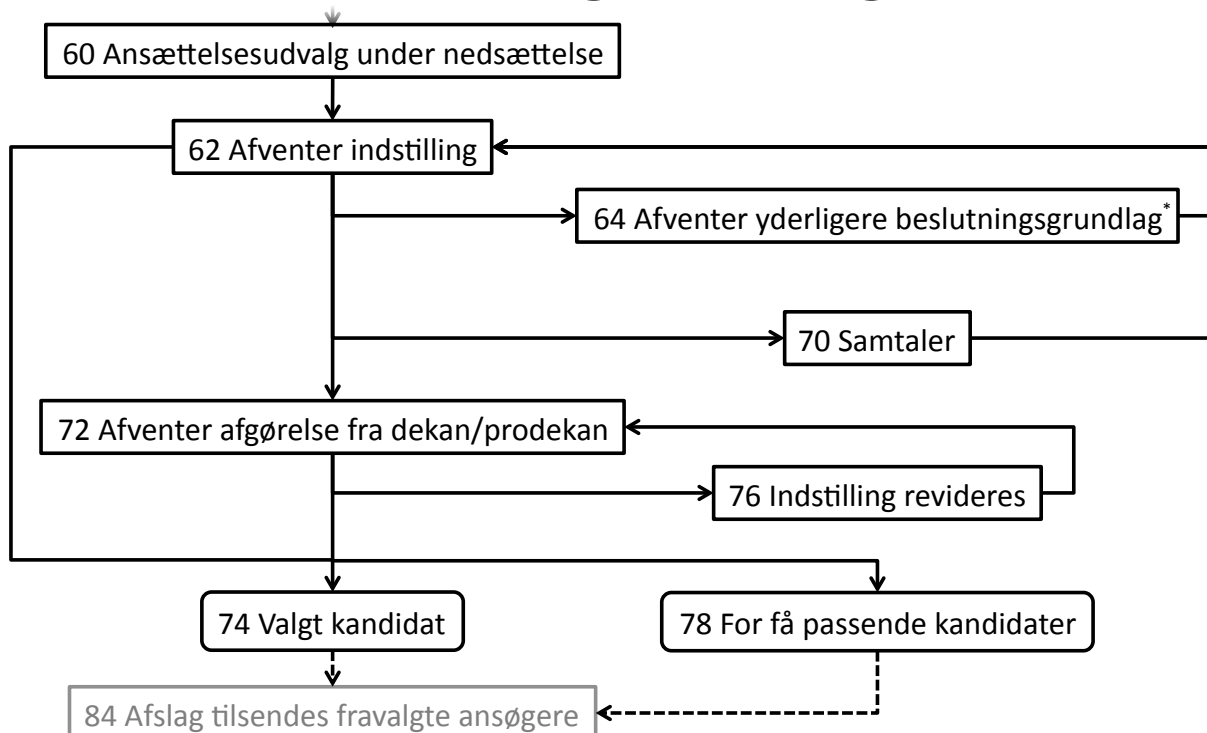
60 Ansættelsesudvalg under nedsættelse

62 Afventer indstilling

64 Afventer yderligere beslutningsgrundlag*

70 Samtaler

72 Afventer afgørelse fra dekan/prodekan

76 Indstilling revideres

74 Valgt kandidat

78 For få passende kandidater

84 Afslag tilsendes fravalgte ansøgere